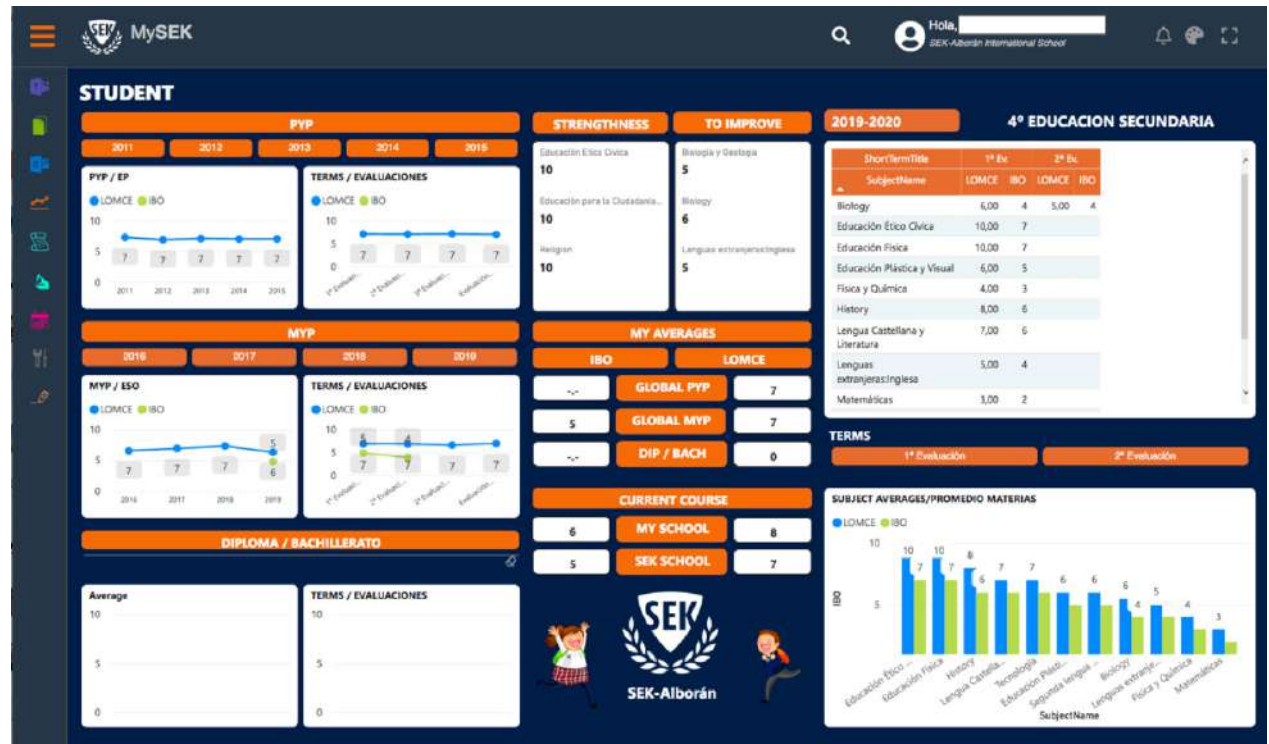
MySEK

Hola,
SEK-Alborán International School

STUDENT

PYP

2011 2012 2013 2014 2015

PYP / EP
LOMCE IBO
10
5
0
7 7 7 7 7
2011 2012 2013 2014 2015

TERMS / EVALUACIONES
LOMCE IBO
10
5
0
7 7 7 7
1ª Evaluaci... 2ª Evaluaci... 3ª Evaluaci... Evaluación...

STRENGTHNESS

Educación Ético Cívica
10
Educación para la Ciudadanía...
10
Religion
10

TO IMPROVE

Biología y Geología
5
Biology
6
Lenguas extranjeras:Inglesa
5

2019-2020

4º EDUCACION SECUNDARIA

| ShortTermTitle | 1ª Ev. | | 2ª Ev. | |
|---|---|---|---|---|
| SubjectName | LOMCE | IBO | LOMCE | IBO |
| Biology | 6,00 | 4 | 5,00 | 4 |
| Educación Ético Cívica | 10,00 | 7 | | |
| Educación Física | 10,00 | 7 | | |
| Educación Plástica y Visual | 6,00 | 5 | | |
| Física y Química | 4,00 | 3 | | |
| History | 8,00 | 6 | | |
| Lengua Castellana y Literatura | 7,00 | 6 | | |
| Lenguas extranjeras:Inglesa | 5,00 | 4 | | |
| Matemáticas | 3,00 | 2 | | |

MYP

2016 2017 2018 2019

MYP / ESO
LOMCE IBO
10
5
0
7 7 7 5 6
2016 2017 2018 2019

TERMS / EVALUACIONES
LOMCE IBO
10
5
0
6 6 7 5 7 7
1ª Evaluaci... 2ª Evaluaci... 3ª Evaluaci... Evaluación...

MY AVERAGES

IBO
LOMCE

-.- GLOBAL PYP 7
5 GLOBAL MYP 7
-.- DIP / BACH 0

CURRENT COURSE

6 MY SCHOOL 8
5 SEK SCHOOL 7

TERMS

1ª Evaluación
2ª Evaluación

SUBJECT AVERAGES/PROMEDIO MATERIAS
LOMCE IBO
10
5
IBO
10 7 10 7 8 6 7 7 6 6 6 5 4 3
Educación Ético... Educación Física History Lengua Castella... Tecnología Educación Plásti... Segunda lengua ... Biology Lenguas extranje... Física y Química Matemáticas
SubjectName

DIPLOMA / BACHILLERATO

Average
10
5
0

TERMS / EVALUACIONES
10
5
0

SEK
SEK-Alborán